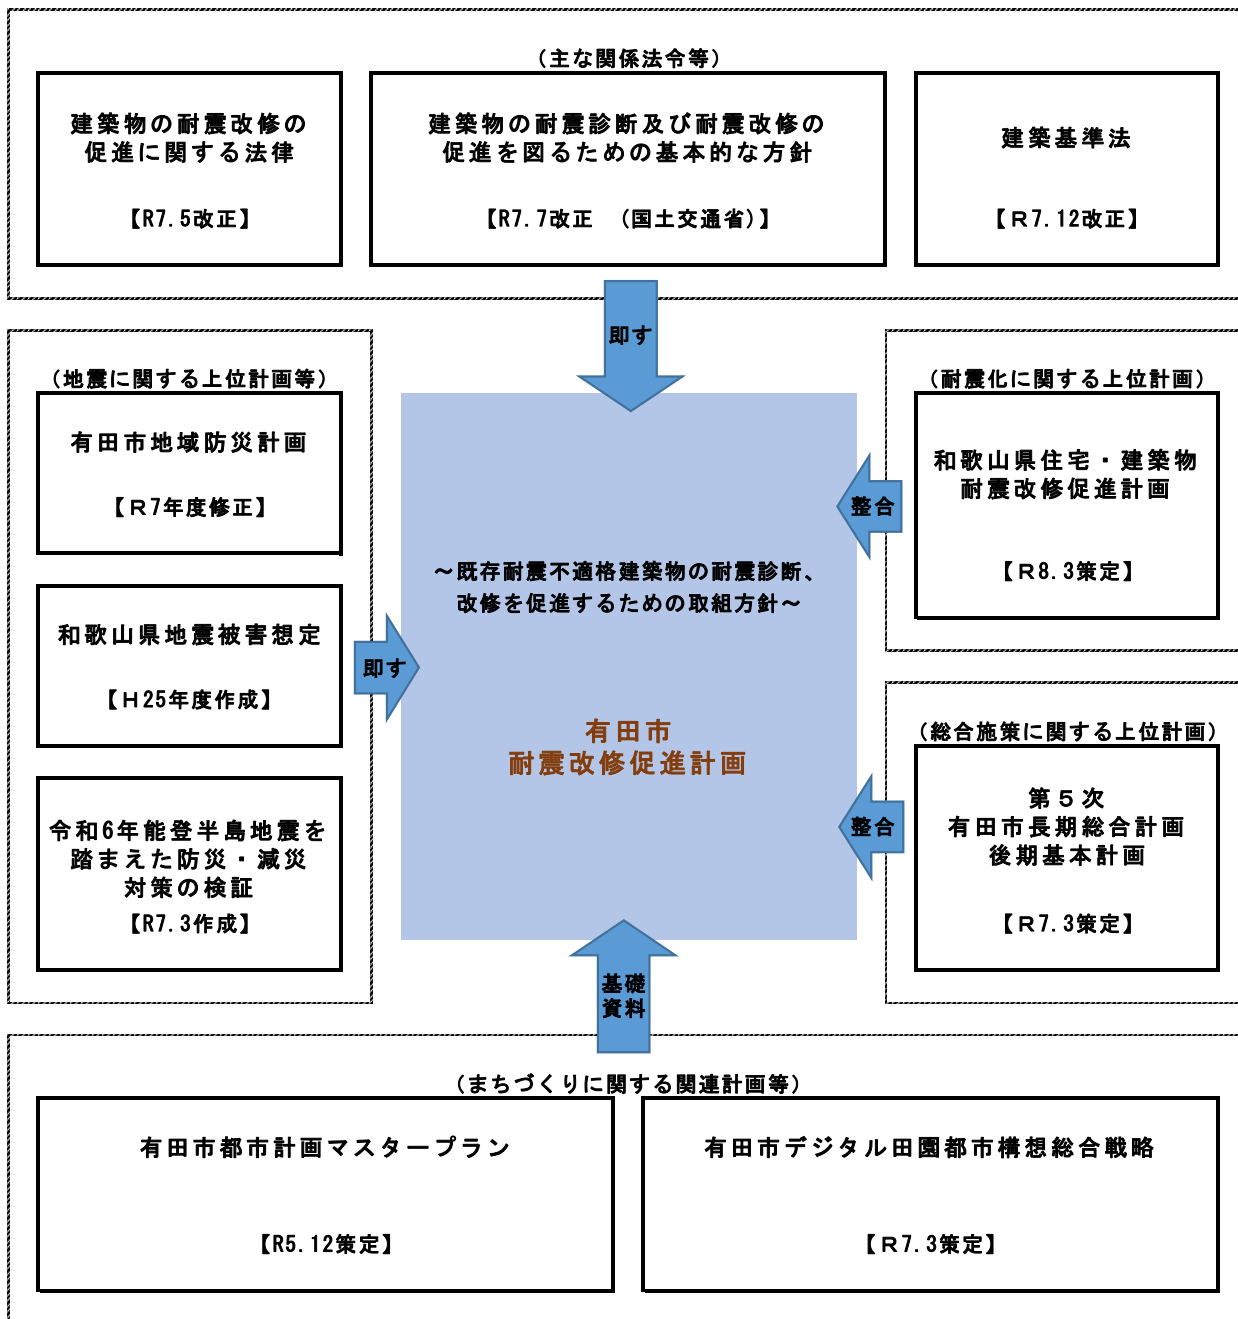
（主な関係法令等）

建築物の耐震改修の促進に関する法律

【R7.5改正】

建築物の耐震診断及び耐震改修の促進を図るための基本的な方針

【R7.7改正　（国土交通省）】

建築基準法

【R7.12改正】

即す

（地震に関する上位計画等）

有田市地域防災計画

【R7年度修正】

和歌山県地震被害想定

【H25年度作成】

令和6年能登半島地震を踏まえた防災・減災対策の検証

【R7.3作成】

即す

～既存耐震不適格建築物の耐震診断、改修を促進するための取組方針～

有田市
耐震改修促進計画

（耐震化に関する上位計画）

和歌山県住宅・建築物耐震改修促進計画

【R8.3策定】

整合

（総合施策に関する上位計画）

第５次
有田市長期総合計画
後期基本計画

【R7.3策定】

整合

基礎資料

（まちづくりに関する関連計画等）

有田市都市計画マスタープラン

【R5.12策定】

有田市デジタル田園都市構想総合戦略

【R7.3策定】